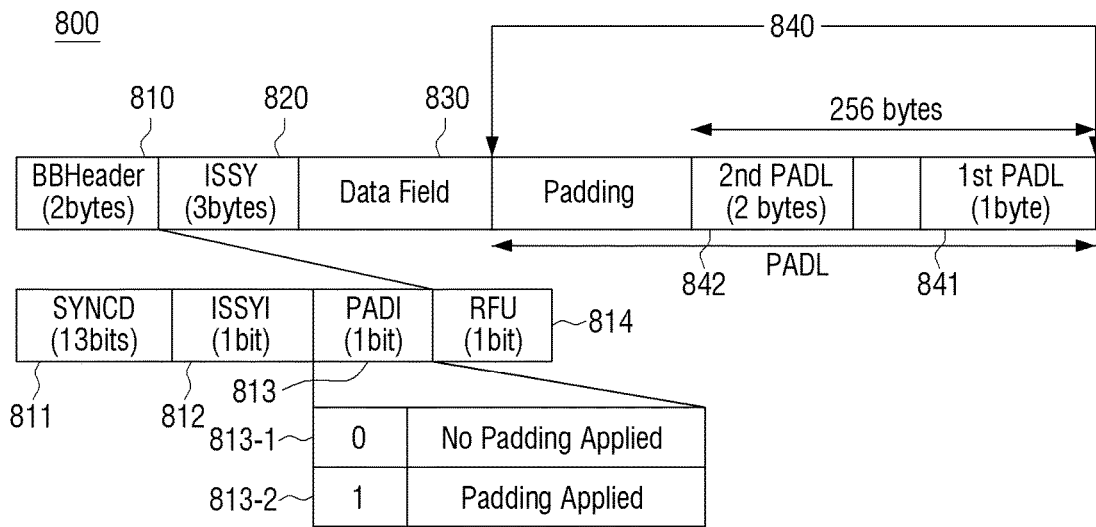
800

840

810 820 830

256 bytes

| BBHeader (2bytes) | ISSY (3bytes) | Data Field | Padding | 2nd PADL (2 bytes) | | 1st PADL (1byte) |
|---|---|---|---|---|---|---|

PADL

842 841

| SYNCD (13bits) | ISSYI (1bit) | PADI (1bit) | RFU (1bit) |
|---|---|---|---|

814

813

811 812

| 813-1 | 0 | No Padding Applied |
|---|---|---|
| 813-2 | 1 | Padding Applied |